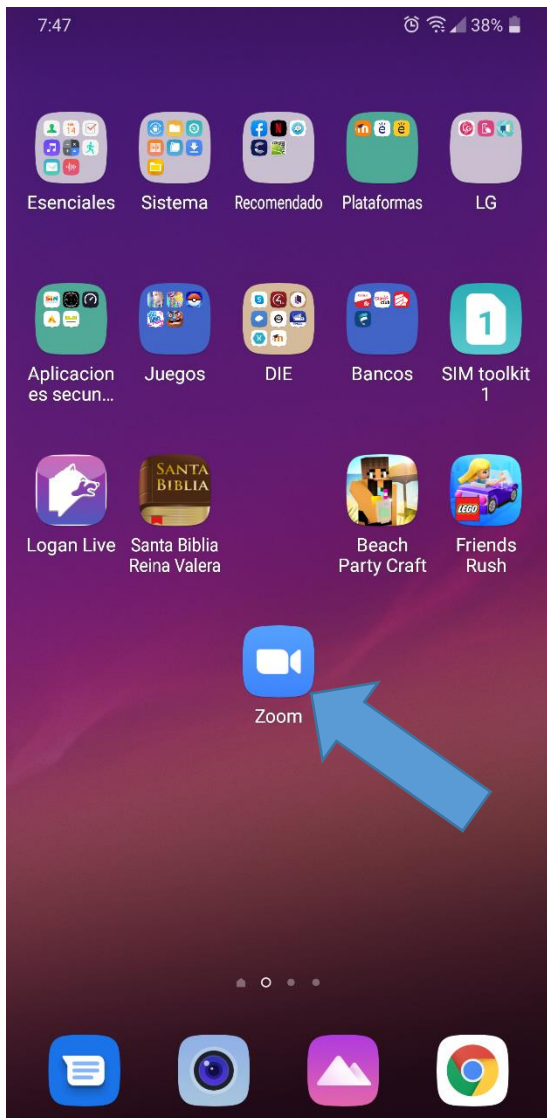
7:47 38%

Esenciales

Sistema

Recomendado

Plataformas

LG

Aplicaciones secun...

Juegos

DIE

Bancos

1

SIM toolkit 1

Logan Live

SANTA BIBLIA

Santa Biblia Reina Valera

Beach Party Craft

LEGO

Friends Rush

Zoom